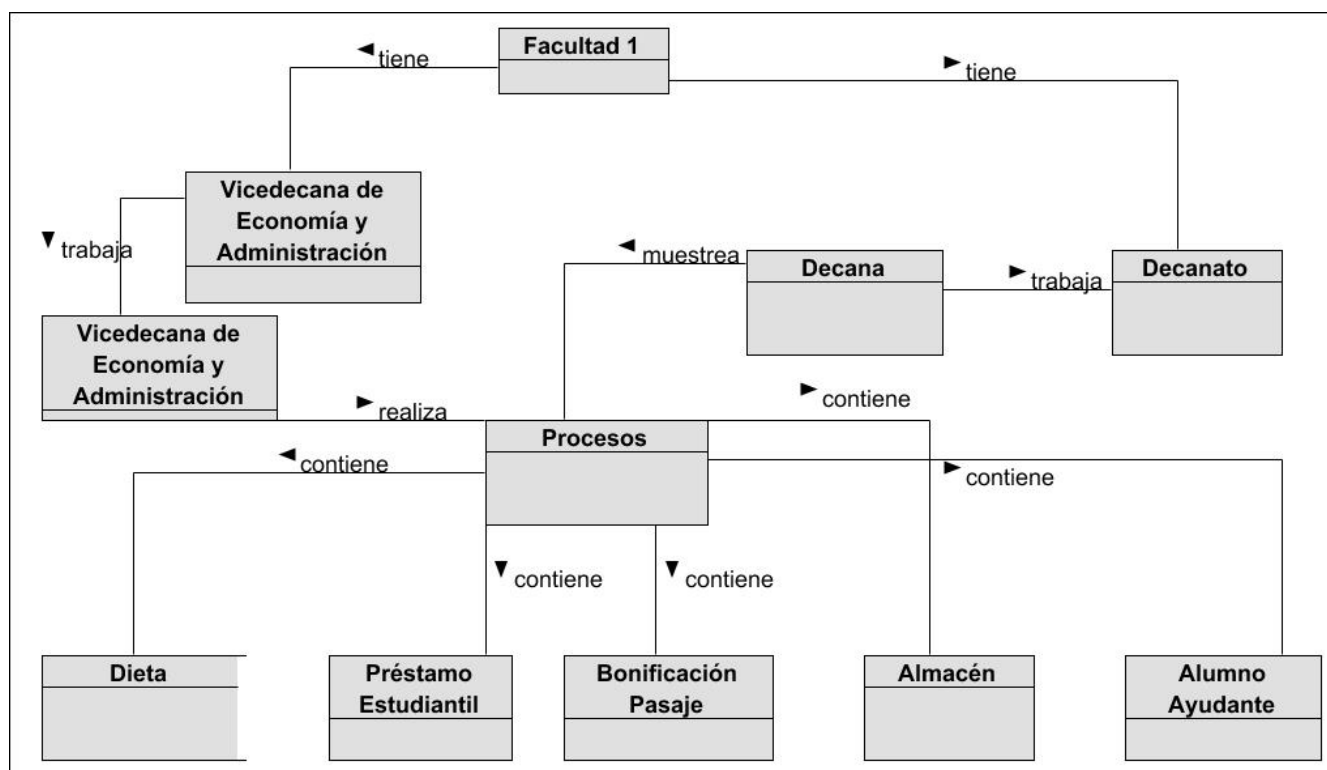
Facultad 1

tiene

tiene

Vicedecana de Economía y Administración

trabaja

muestrea

Decana

trabaja

Decanato

Vicedecana de Economía y Administración

realiza

contiene

Procesos

contiene

contiene

contiene

contiene

Dieta

Préstamo Estudiantil

Bonificación Pasaje

Almacén

Alumno Ayudante